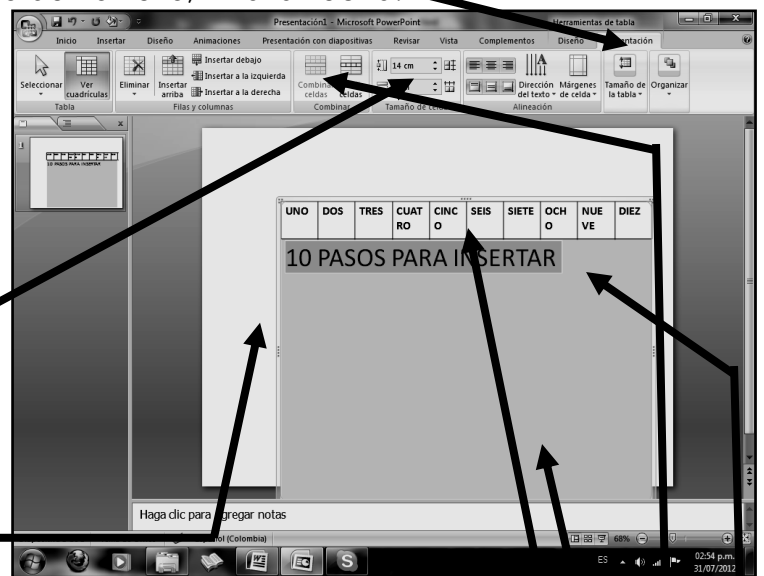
Presentación1 - Microsoft PowerPoint

Herramientas de tabla

Inicio | Insertar | Diseño | Animaciones | Presentación con diapositivas | Revisar | Vista | Complementos | Diseño | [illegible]ntación

Seleccionar | Ver cuadrículas | Tabla

Eliminar | Insertar arriba | Insertar debajo | Insertar a la izquierda | Insertar a la derecha | Filas y columnas

Combinar celdas | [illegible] celdas | Combinar

14 cm | Tamaño de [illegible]

Dirección del texto | Márgenes de celda | Alineación

Tamaño de la tabla | Organizar

10 PASOS PARA INSERTAR

| UNO | DOS | TRES | CUATRO | CINCO | SEIS | SIETE | OCHO | NUEVE | DIEZ |
|---|---|---|---|---|---|---|---|---|---|

10 PASOS PARA INSERTAR

Haga clic para agregar notas

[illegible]ñol (Colombia)

68%

ES

02:54 p.m.
31/07/2012